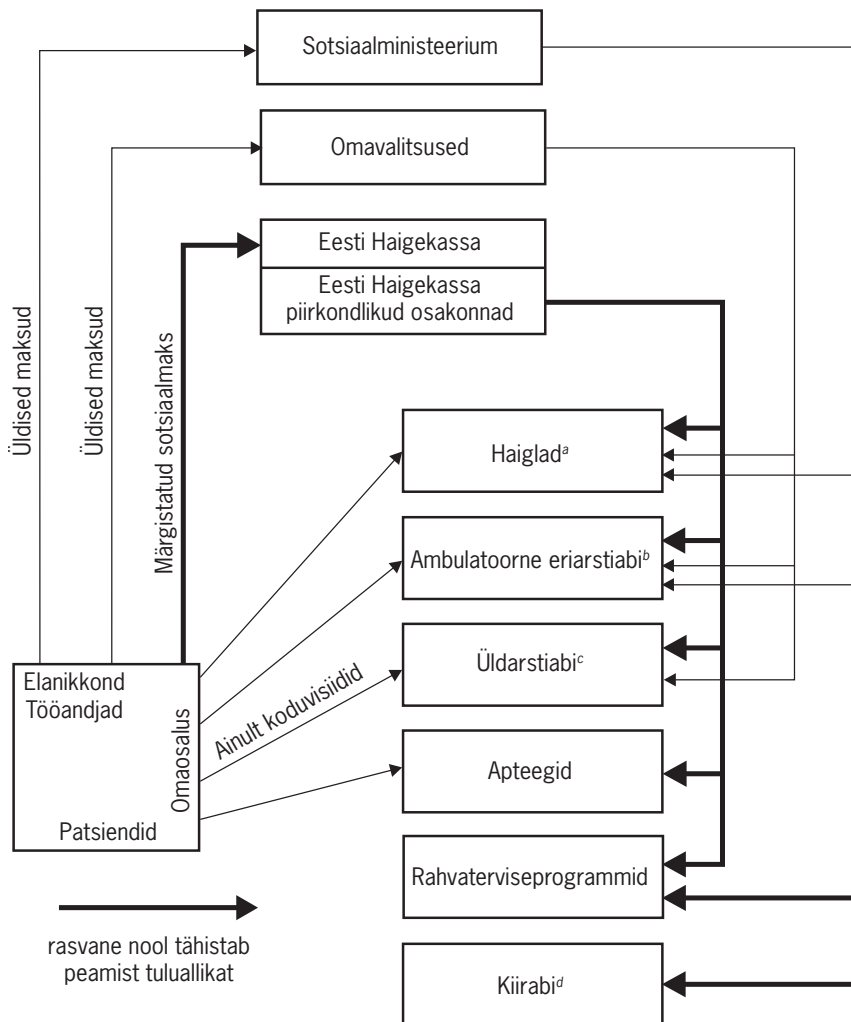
Sotsiaalministeerium

Omavalitsused

Eesti Haigekassa

Eesti Haigekassa piirkondlikud osakonnad

Üldised maksud

Üldised maksud

Märgistatud sotsiaalmaks

Haiglad$^{a}$

Ambulatoorne eriarstiabi$^{b}$

Üldarstiabi$^{c}$

Apteegid

Rahvaterviseprogrammid

Kiirabi$^{d}$

Elanikkond
Tööandjad

Omaosalus

Patsiendid

Ainult koduvisiidid

rasvane nool tähistab peamist tuluallikat